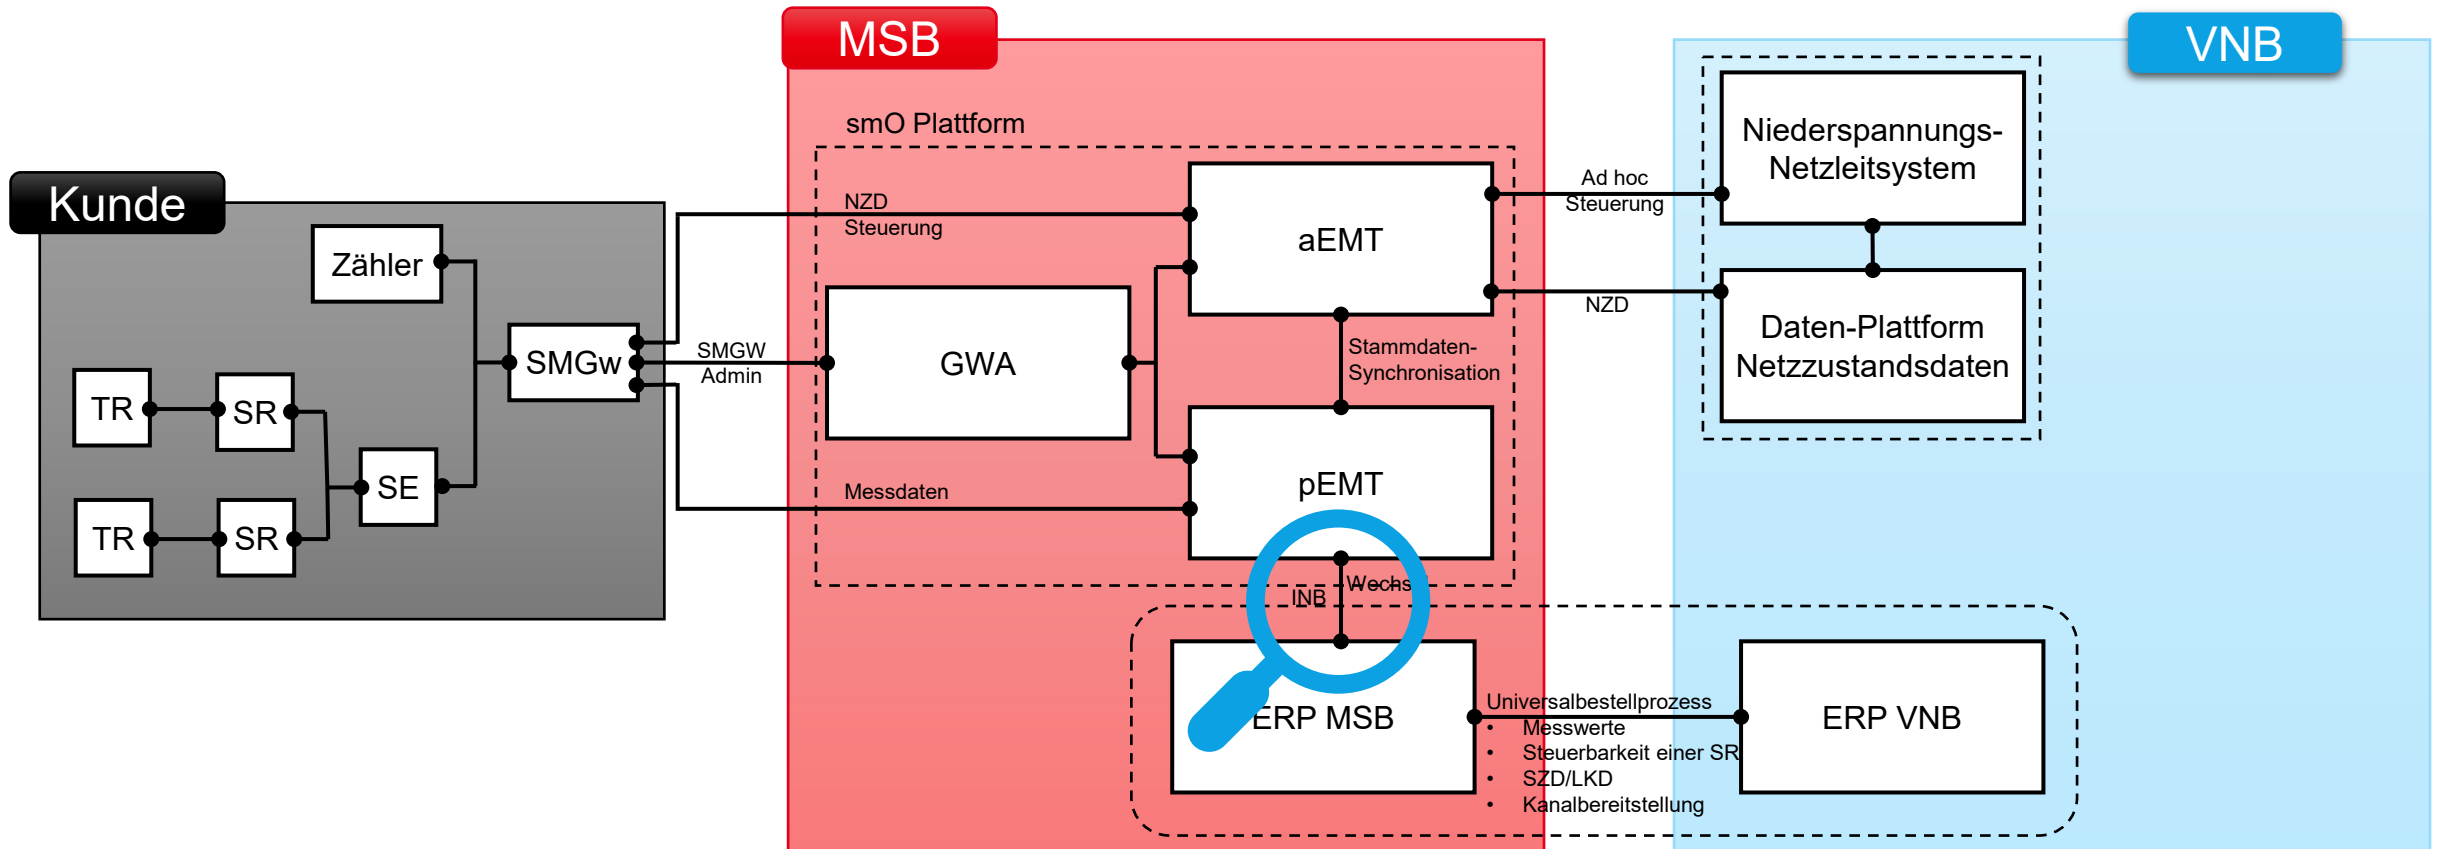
MSB

VNB

Kunde

smO Plattform

Zähler

SMGw

TR

SR

SE

TR

SR

NZD Steuerung

SMGW Admin

Messdaten

GWA

aEMT

pEMT

Stammdaten-Synchronisation

INB

Wechs

ERP MSB

Ad hoc Steuerung

NZD

Niederspannungs-Netzleitsystem

Daten-Plattform Netzzustandsdaten

Universalbestellprozess
• Messwerte
• Steuerbarkeit einer SR
• SZD/LKD
• Kanalbereitstellung

ERP VNB